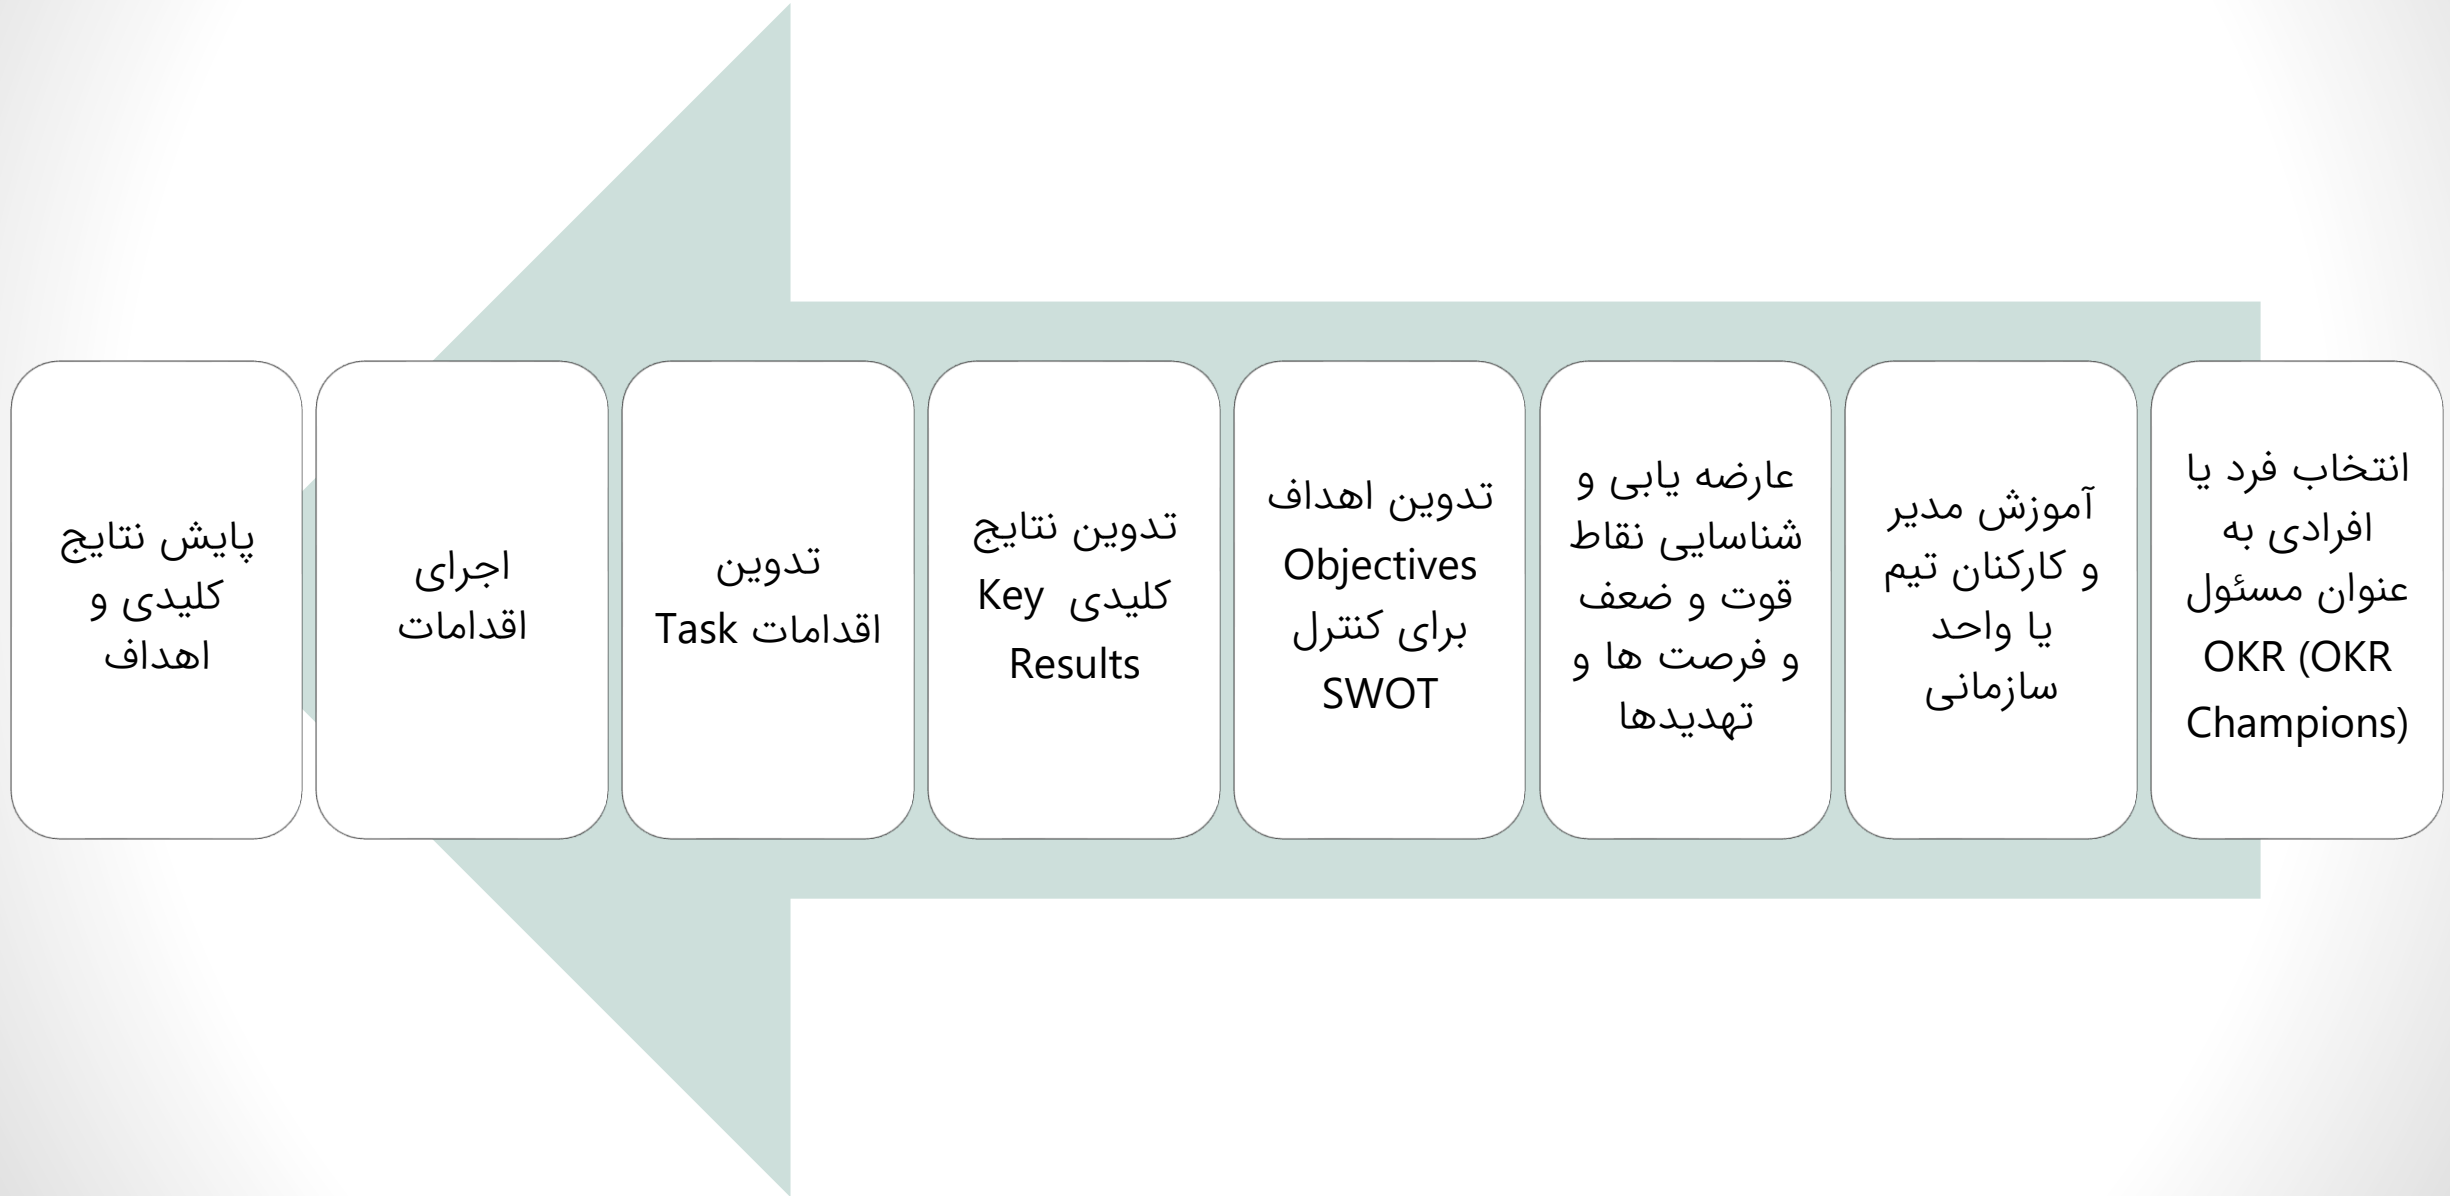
انتخاب فرد یا افرادی به عنوان مسئول OKR (OKR Champions)

آموزش مدیر و کارکنان تیم یا واحد سازمانی

عارضه یابی و شناسایی نقاط قوت و ضعف و فرصت ها و تهدیدها

تدوین اهداف Objectives برای کنترل SWOT

تدوین نتایج کلیدی Key Results

تدوین اقدامات Task

اجرای اقدامات

پایش نتایج کلیدی و اهداف